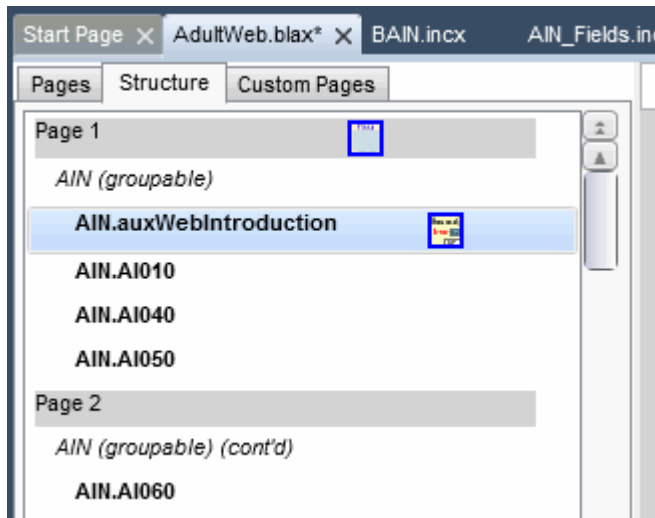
Start Page × AdultWeb.blax* × BAIN.incx AIN_Fields.inc

Pages Structure Custom Pages

Page 1

AIN (groupable)

AIN.auxWebIntroduction

AIN.AI010

AIN.AI040

AIN.AI050

Page 2

AIN (groupable) (cont'd)

AIN.AI060